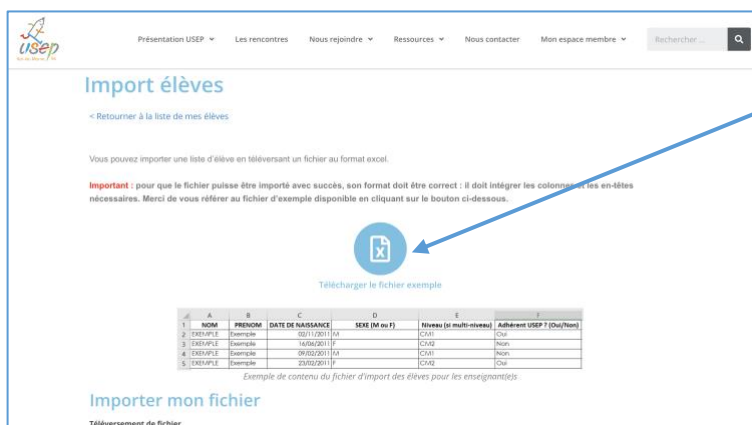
usep
Loir-et-Cher / 41

Présentation USEP ⌄ Les rencontres Nous rejoindre ⌄ Ressources ⌄ Nous contacter Mon espace membre ⌄ Rechercher ...

Import élèves

< Retourner à la liste de mes élèves

Vous pouvez importer une liste d'élève en téléversant un fichier au format excel.

Important : pour que le fichier puisse être importé avec succès, son format doit être correct : il doit intégrer les colonnes et les en-têtes nécessaires. Merci de vous référer au fichier d'exemple disponible en cliquant sur le bouton ci-dessous.

X

Télécharger le fichier exemple

| | A | B | C | D | E | F |
|---|---|---|---|---|---|---|
| 1 | NOM | PRENOM | DATE DE NAISSANCE | SEXE (M ou F) | Niveau (si multi-niveau) | Adhérent USEP ? (Oui/Non) |
| 2 | EXEMPLE | Exemple | 02/11/2011 | M | CM1 | Oui |
| 3 | EXEMPLE | Exemple | 16/06/2011 | F | CM2 | Non |
| 4 | EXEMPLE | Exemple | 09/02/2011 | M | CM1 | Non |
| 5 | EXEMPLE | Exemple | 23/02/2011 | F | CM2 | Oui |

Exemple de contenu du fichier d'import des élèves pour les enseignant(e)s

Importer mon fichier

Téléversement de fichier